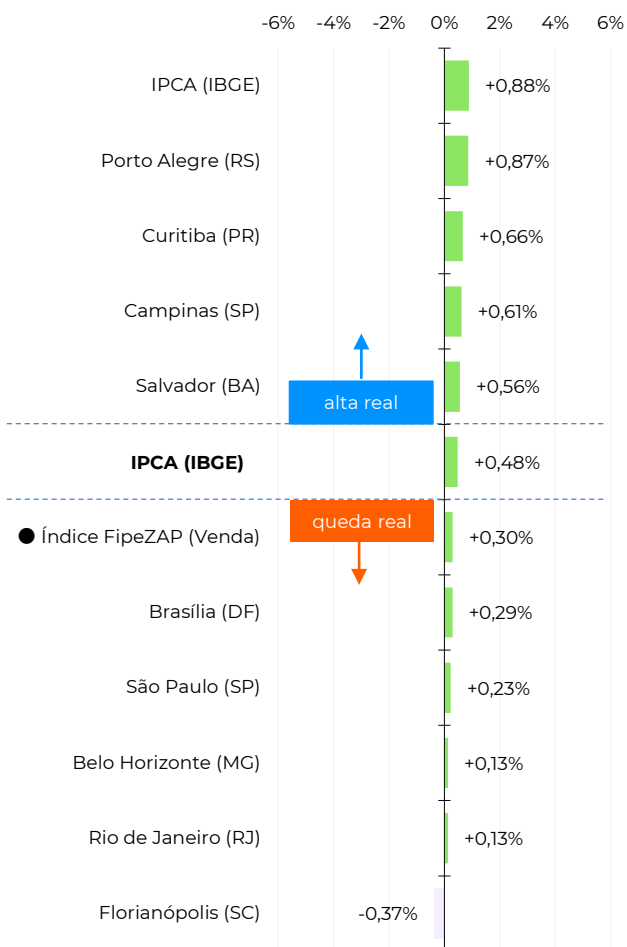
-6% -4% -2% 0% 2% 4% 6%

IPCA (IBGE) +0,88%
Porto Alegre (RS) +0,87%
Curitiba (PR) +0,66%
Campinas (SP) +0,61%
Salvador (BA) +0,56%
alta real
IPCA (IBGE) +0,48%
queda real
Índice FipeZAP (Venda) +0,30%
Brasília (DF) +0,29%
São Paulo (SP) +0,23%
Belo Horizonte (MG) +0,13%
Rio de Janeiro (RJ) +0,13%
Florianópolis (SC) -0,37%